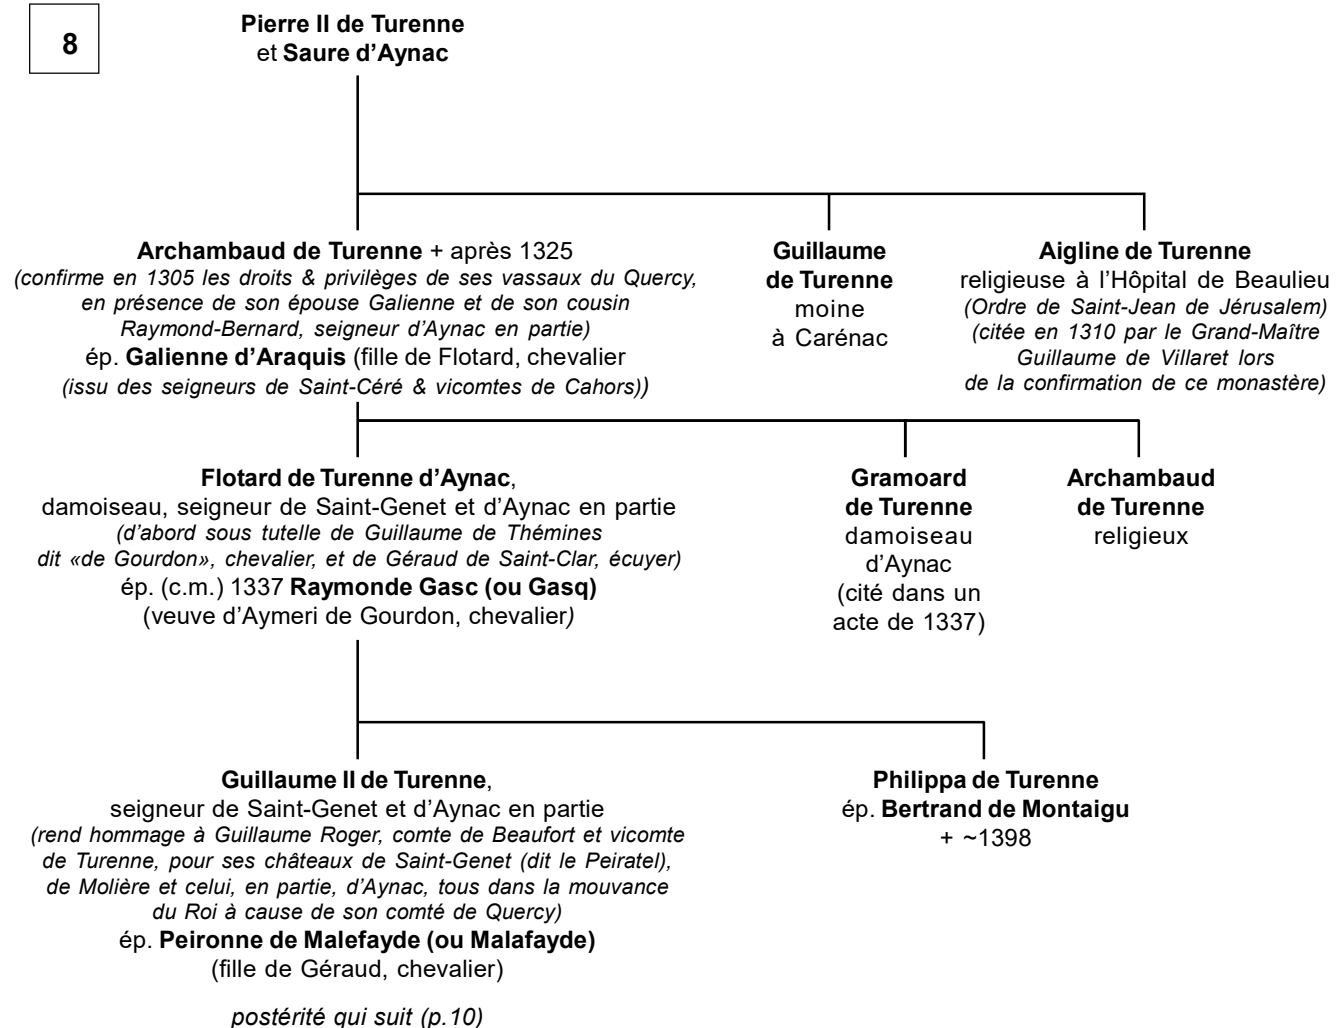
8

Pierre II de Turenne
et Saure d'Aynac

Archambaud de Turenne + après 1325
(confirme en 1305 les droits & privilèges de ses vassaux du Quercy, en présence de son épouse Galienne et de son cousin Raymond-Bernard, seigneur d'Aynac en partie)
ép. Galienne d'Araquis (fille de Flotard, chevalier (issu des seigneurs de Saint-Céré & vicomtes de Cahors))

Guillaume de Turenne
moine
à Carénac

Aigline de Turenne
religieuse à l'Hôpital de Beaulieu
(Ordre de Saint-Jean de Jérusalem)
(citée en 1310 par le Grand-Maître Guillaume de Villaret lors de la confirmation de ce monastère)

Flotard de Turenne d'Aynac,
damoiseau, seigneur de Saint-Genet et d'Aynac en partie
(d'abord sous tutelle de Guillaume de Thémines dit «de Gourdon», chevalier, et de Géraud de Saint-Clar, écuyer)
ép. (c.m.) 1337 Raymonde Gasc (ou Gasq)
(veuve d'Aymeri de Gourdon, chevalier)

Gramoard
de Turenne
damoiseau
d'Aynac
(cité dans un acte de 1337)

Archambaud
de Turenne
religieux

Guillaume II de Turenne,
seigneur de Saint-Genet et d'Aynac en partie
(rend hommage à Guillaume Roger, comte de Beaufort et vicomte de Turenne, pour ses châteaux de Saint-Genet (dit le Peiratel), de Molière et celui, en partie, d'Aynac, tous dans la mouvance du Roi à cause de son comté de Quercy)
ép. Peironne de Malefayde (ou Malafayde)
(fille de Géraud, chevalier)

postérité qui suit (p.10)

Philippa de Turenne
ép. Bertrand de Montaigu
+ ~1398